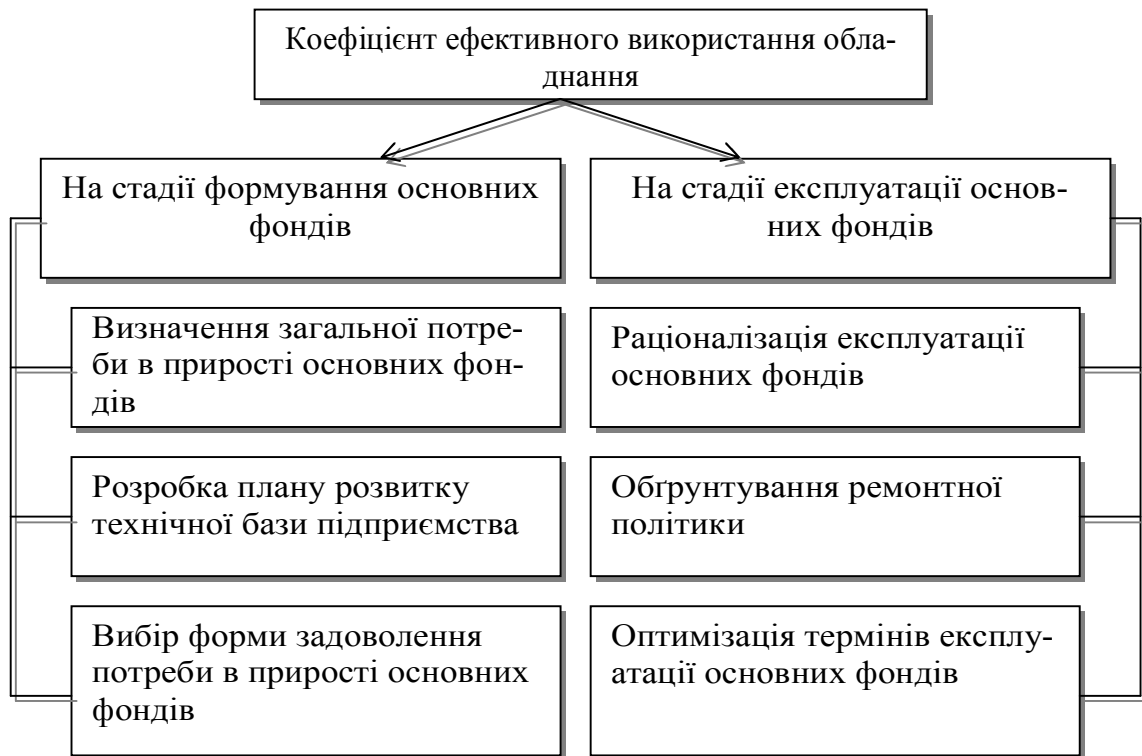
Коефіцієнт ефективного використання обладнання

На стадії формування основних фондів

На стадії експлуатації основних фондів

Визначення загальної потреби в прирості основних фондів

Розробка плану розвитку технічної бази підприємства

Вибір форми задоволення потреби в прирості основних фондів

Раціоналізація експлуатації основних фондів

Обґрунтування ремонтної політики

Оптимізація термінів експлуатації основних фондів